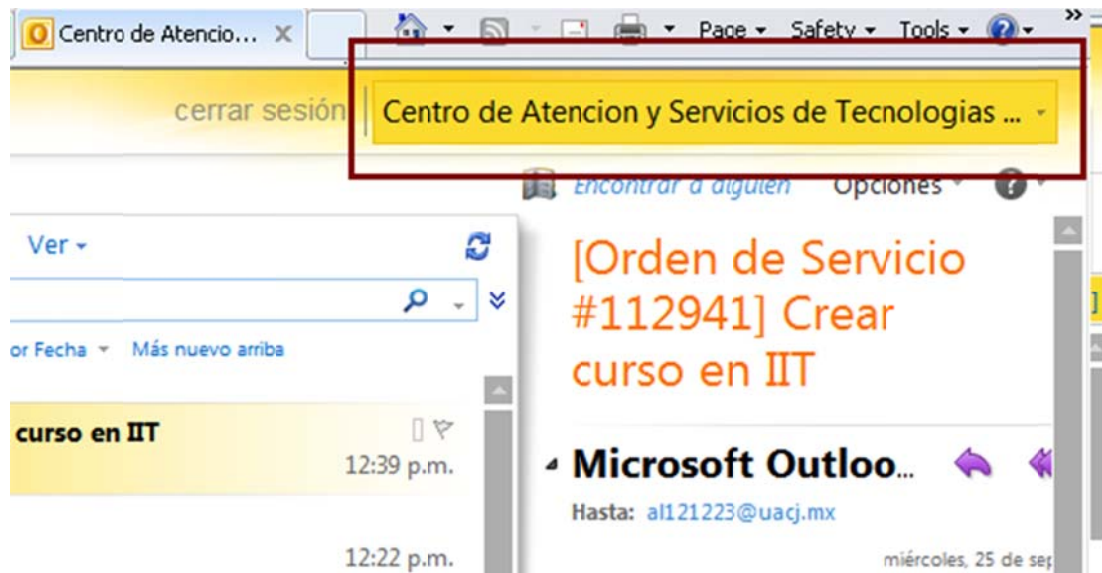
Centro de Atencio... ×

Page ▾ Safety ▾ Tools ▾

cerrar sesión

Centro de Atencion y Servicios de Tecnologias ...

Encontrar a alguien Opciones

Ver ▾

or Fecha ▾ Más nuevo arriba

curso en IIT

12:39 p.m.

12:22 p.m.

[Orden de Servicio #112941] Crear curso en IIT

Microsoft Outloo...

Hasta: al121223@uacj.mx

miércoles, 25 de sep